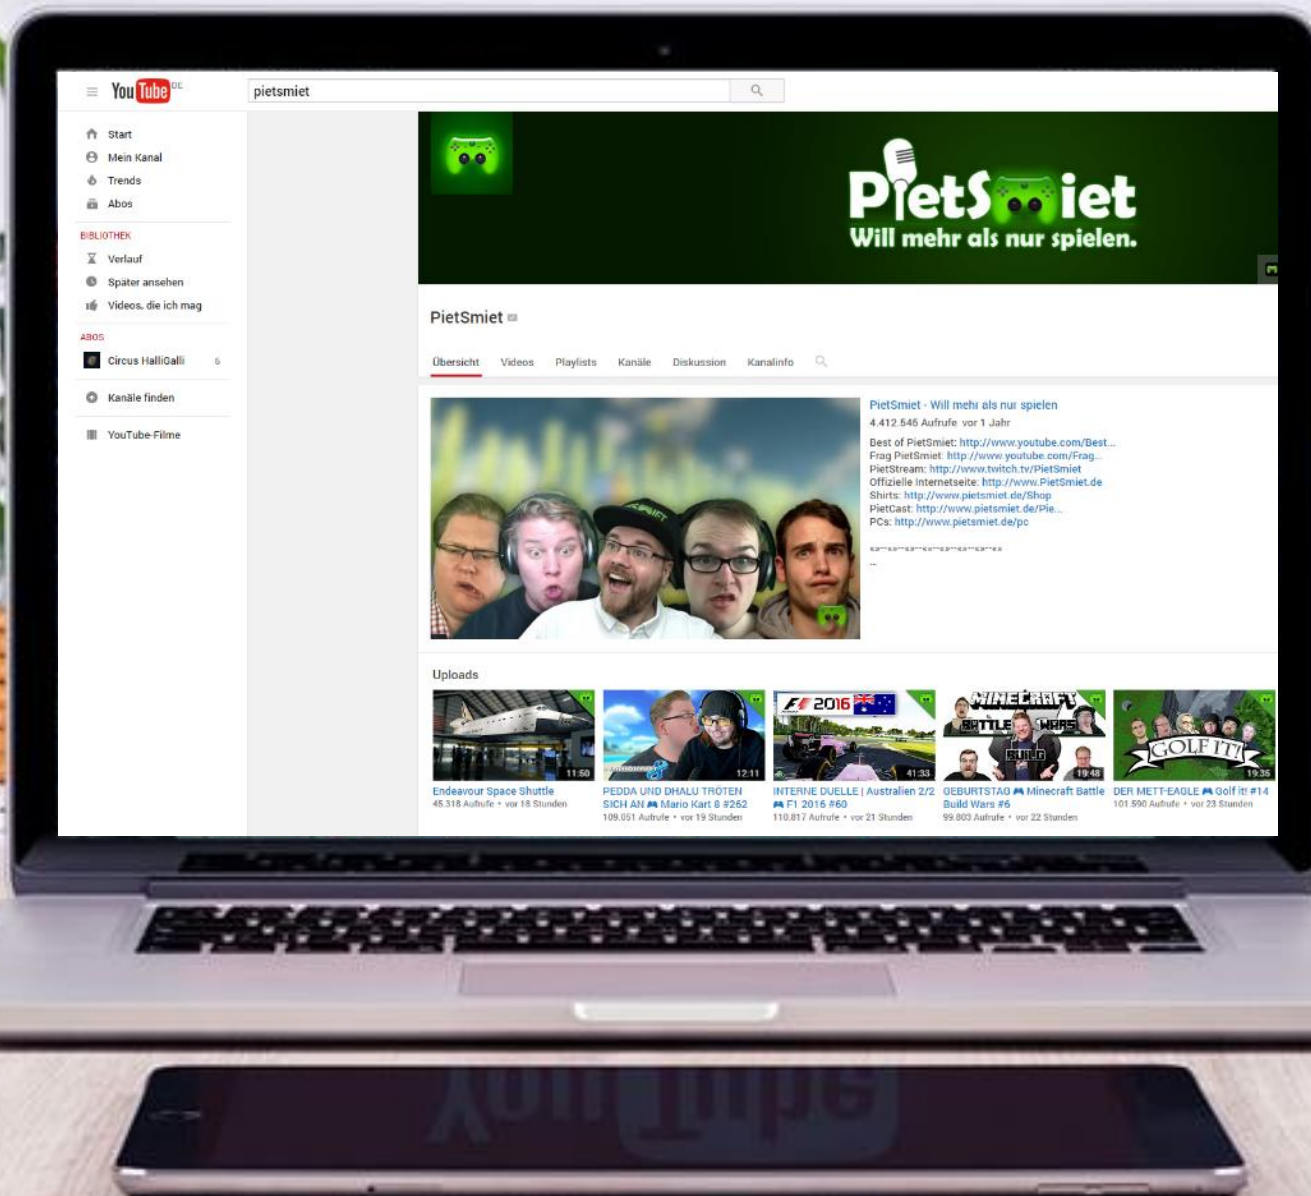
YouTube DE

pietsmiet

Start
Mein Kanal
Trends
Abos

BIBLIOTHEK
Verlauf
Später ansehen
Videos, die ich mag

ABOS
Circus HalliGalli 6

Kanäle finden

YouTube-Filme

PietSmiet
Will mehr als nur spielen.

PietSmiet

Übersicht Videos Playlists Kanäle Diskussion Kanalinfo

PietSmiet - Will mehr als nur spielen
4.412.546 Aufrufe vor 1 Jahr

Best of PietSmiet: http://www.youtube.com/Best...
Frag PietSmiet: http://www.youtube.com/Frag...
PietStream: http://www.twitch.tv/PietSmiet
Offizielle Internetseite: http://www.PietSmiet.de
Shirts: http://www.pietsmiet.de/Shop
PietCast: http://www.pietsmiet.de/Pie...
PCs: http://www.pietsmiet.de/pc

Uploads

11:50
Endeavour Space Shuttle
45.318 Aufrufe • vor 18 Stunden

12:11
PEDDA UND DHALU TRÖTEN SICH AN Mario Kart 8 #262
109.051 Aufrufe • vor 19 Stunden

F1 2016
41:33
INTERNE DUELLE | Australien 2/2 F1 2016 #60
110.817 Aufrufe • vor 21 Stunden

MINECRAFT BATTLE WARS BUILD
19:48
GEBURTSTAG Minecraft Battle Build Wars #6
99.803 Aufrufe • vor 22 Stunden

GOLF IT!
19:35
DER METT-EAGLE Golf it! #14
101.590 Aufrufe • vor 23 Stunden